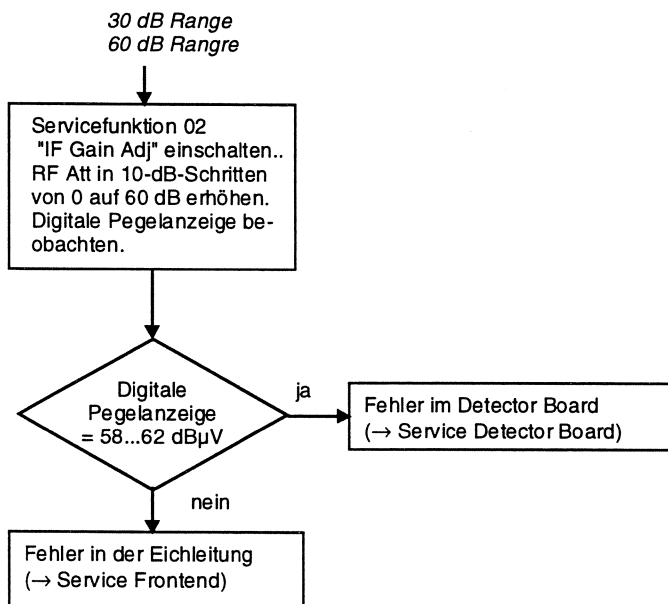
30 dB Range
60 dB Rangre

Servicefunktion 02
"IF Gain Adj" einschalten..
RF Att in 10-dB-Schritten von 0 auf 60 dB erhöhen. Digitale Pegelanzeige beobachten.

Digitale Pegelanzeige = 58...62 dBµV

ja

Fehler im Detector Board
(→ Service Detector Board)

nein

Fehler in der Eichleitung
(→ Service Frontend)